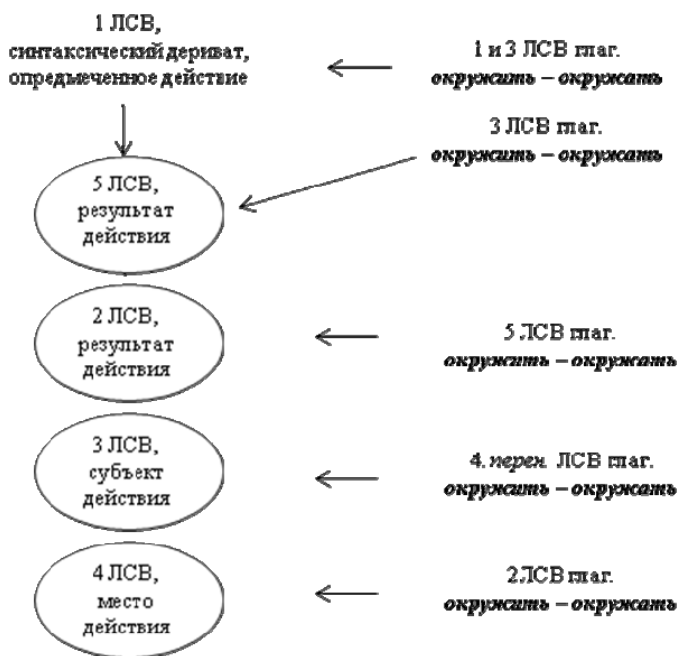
1 ЛСВ,
синтаксический дериват,
опредмеченное действие

1 и 3 ЛСВ глаг.
*окружить – окружать*

3 ЛСВ глаг.
*окружить – окружать*

5 ЛСВ,
результат
действия

2 ЛСВ,
результат
действия

5 ЛСВ глаг.
*окружить – окружать*

3 ЛСВ,
субъект
действия

4. *перен.* ЛСВ глаг.
*окружить – окружать*

4 ЛСВ,
место
действия

2 ЛСВ глаг.
*окружить – окружать*